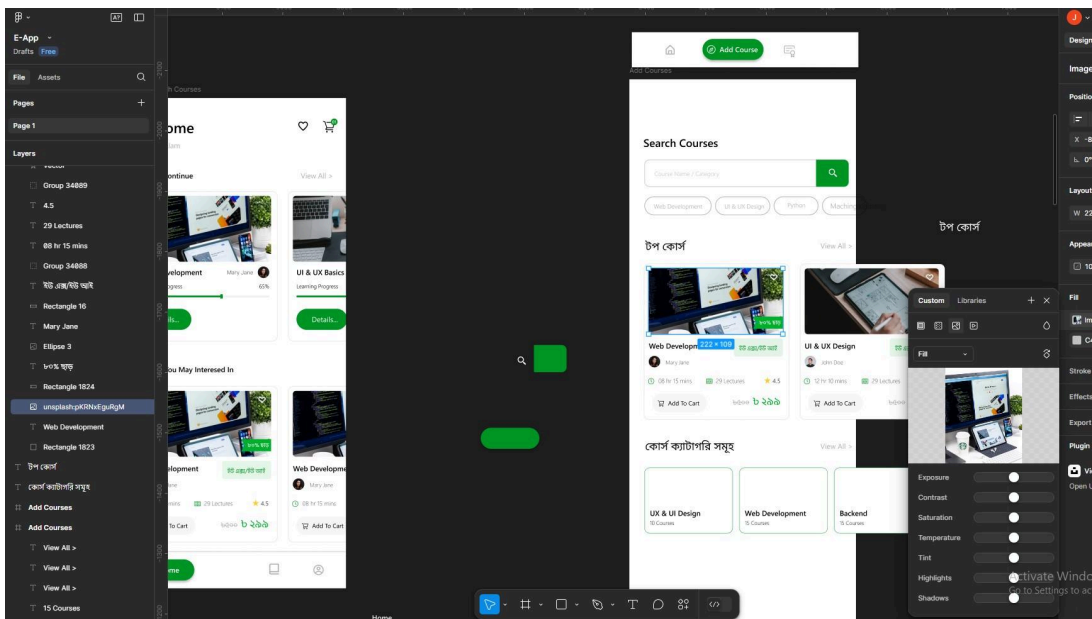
E-App
Drafts Free
File Assets
Pages
Page 1
Layers
Group 34889
4.5
29 Lectures
08 hr 15 mins
Group 34888
ইউ এক্স/ইউ আই
Rectangle 16
Mary Jane
Ellipse 3
৮০% ছাড়
Rectangle 1824
unsplash:pKRNxEguRgM
Web Development
Rectangle 1823
টপ কোর্স
কোর্স ক্যাটাগরি সমূহ
Add Courses
Add Courses
View All >
View All >
View All >
15 Courses

ome
continue
View All >
velopment
Mary Jane
rogress
65%
UI & UX Basics
Learning Progress
ils...
Details...
ou May Interesed In
৮০% ছাড়
elopment
ইউ এক্স/ইউ আই
29 Lectures
4.5
Web Developm
Mary Jane
08 hr 15 mins
To Cart
Add To Cart
৳২৯৯
me
Home

Add Course
Add Courses
Search Courses
Course Name / Category
Web Development
UI & UX Design
Python
Machine
টপ কোর্স
View All >
Web Developm
222 × 109
ইউ এক্স/ইউ আই
৮০% ছাড়
Mary Jane
08 hr 15 mins
29 Lectures
4.5
Add To Cart
৳২৯৯
UI & UX Design
John Doe
12 hr 10 mins
29 Lectures
Add To Cart
কোর্স ক্যাটাগরি সমূহ
View All >
UX & UI Design
10 Courses
Web Development
15 Courses
Backend
15 Courses

টপ কোর্স

Custom Libraries
Fill
Exposure
Contrast
Saturation
Temperature
Tint
Highlights
Shadows

Design
Image
Positio
Layout
Appea
Fill
Stroke
Effects
Export
Plugin
Open
Activate Windo
Go to Settings to ac